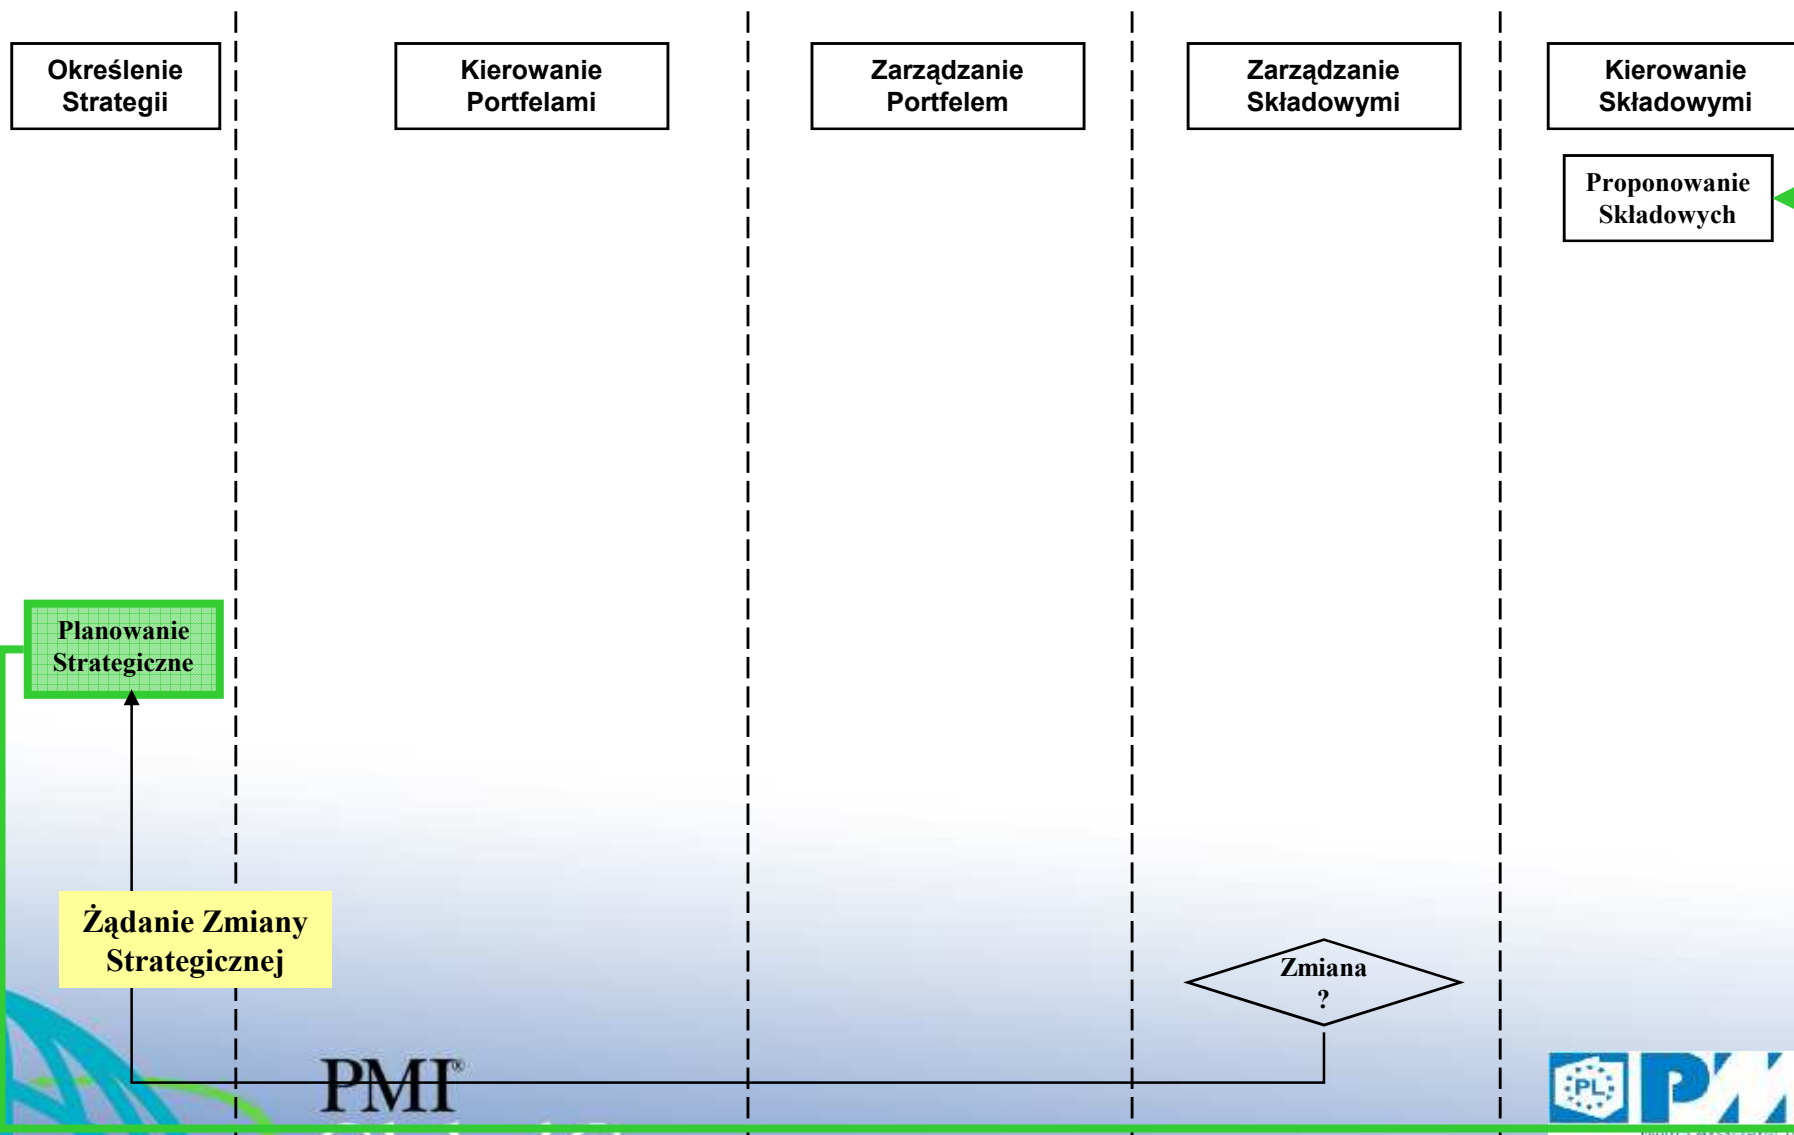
Określenie Strategii

Kierowanie Portfelami

Zarządzanie Portfelem

Zarządzanie Składowymi

Kierowanie Składowymi

Proponowanie Składowych

Planowanie Strategiczne

Żądanie Zmiany Strategicznej

Zmiana ?

PMI®

PL

PM